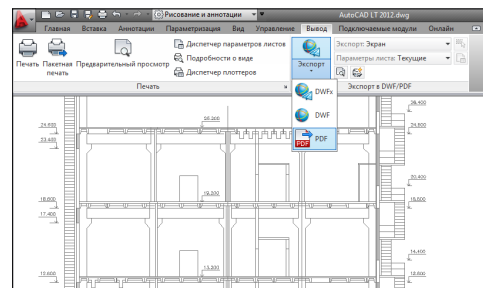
Рисование и аннотации

AutoCAD LT 2012.dwg

Главная Вставка Аннотации Параметризация Вид Управление Вывод Подключаемые модули Онлайн

Печать Пакетная печать Предварительный просмотр

Диспетчер параметров листов

Подробности о виде

Диспетчер плоттеров

Печать

Экспорт

Экспорт: Экран

Параметры листа: Текущие

Экспорт в DWF/PDF

DWFx

DWF

PDF

26.400

24.600

23.400

20.400

18.600

17.400

14.400

13.600

12.600

30.300

19.300

13.300